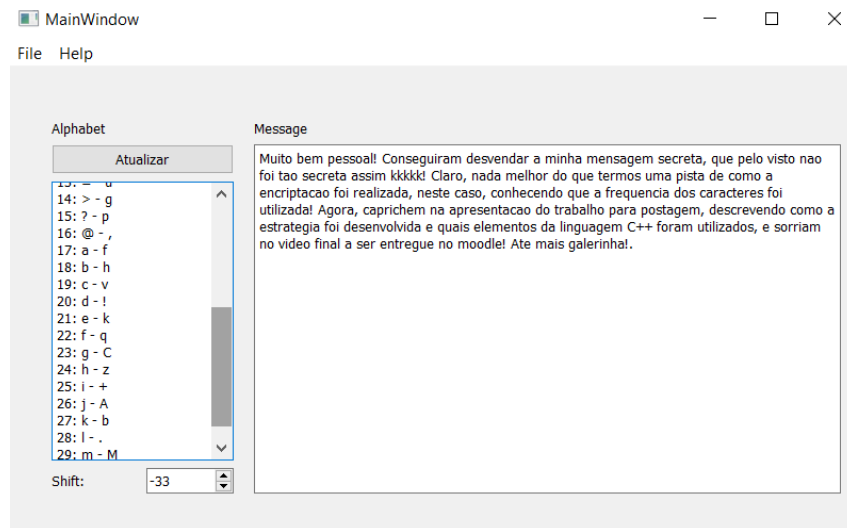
MainWindow

File Help

Alphabet

Atualizar

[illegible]
14: > - g
15: ? - p
16: @ - ,
17: a - f
18: b - h
19: c - v
20: d - !
21: e - k
22: f - q
23: g - C
24: h - z
25: i - +
26: j - A
27: k - b
28: l - .
29: m - M

Shift: -33

Message

Muito bem pessoal! Conseguiram desvendar a minha mensagem secreta, que pelo visto nao foi tao secreta assim kkkkk! Claro, nada melhor do que termos uma pista de como a encriptacao foi realizada, neste caso, conhecendo que a frequencia dos caracteres foi utilizada! Agora, caprichem na apresentacao do trabalho para postagem, descrevendo como a estrategia foi desenvolvida e quais elementos da linguagem C++ foram utilizados, e sorriam no video final a ser entregue no moodle! Ate mais galerinha!.